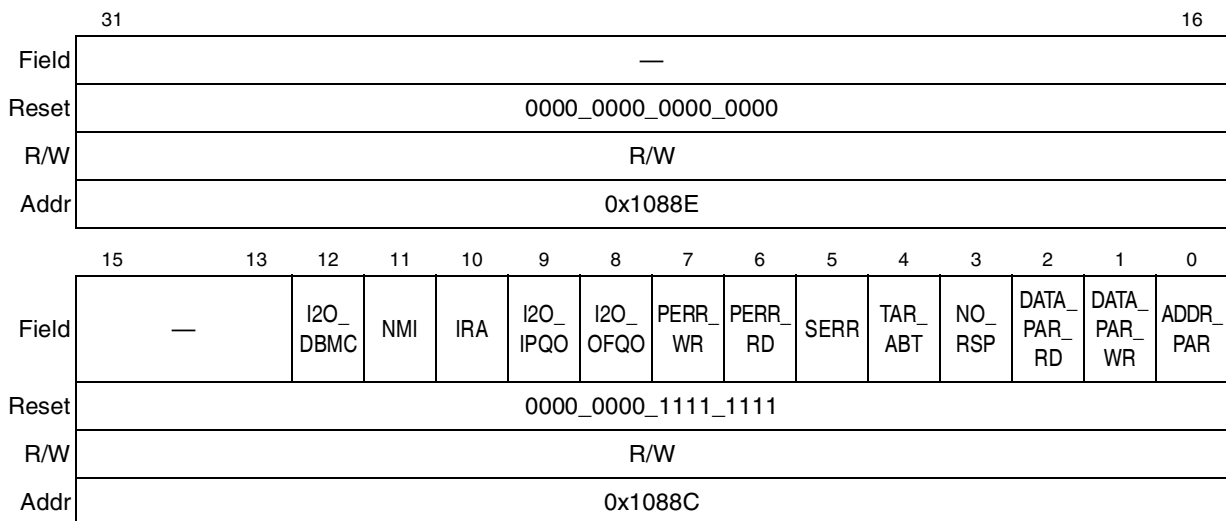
| | 31 | 16 |
|---|---|---|
| Field | — | |
| Reset | 0000_0000_0000_0000 | |
| R/W | R/W | |
| Addr | 0x1088E | |

| | 15 13 | 12 | 11 | 10 | 9 | 8 | 7 | 6 | 5 | 4 | 3 | 2 | 1 | 0 |
|---|---|---|---|---|---|---|---|---|---|---|---|---|---|---|
| Field | — | I2O_ DBMC | NMI | IRA | I2O_ IPQO | I2O_ OFQO | PERR_ WR | PERR_ RD | SERR | TAR_ ABT | NO_ RSP | DATA_ PAR_ RD | DATA_ PAR_ WR | ADDR_ PAR |
| Reset | 0000_0000_1111_1111 | | | | | | | | | | | | | |
| R/W | R/W | | | | | | | | | | | | | |
| Addr | 0x1088C | | | | | | | | | | | | | |